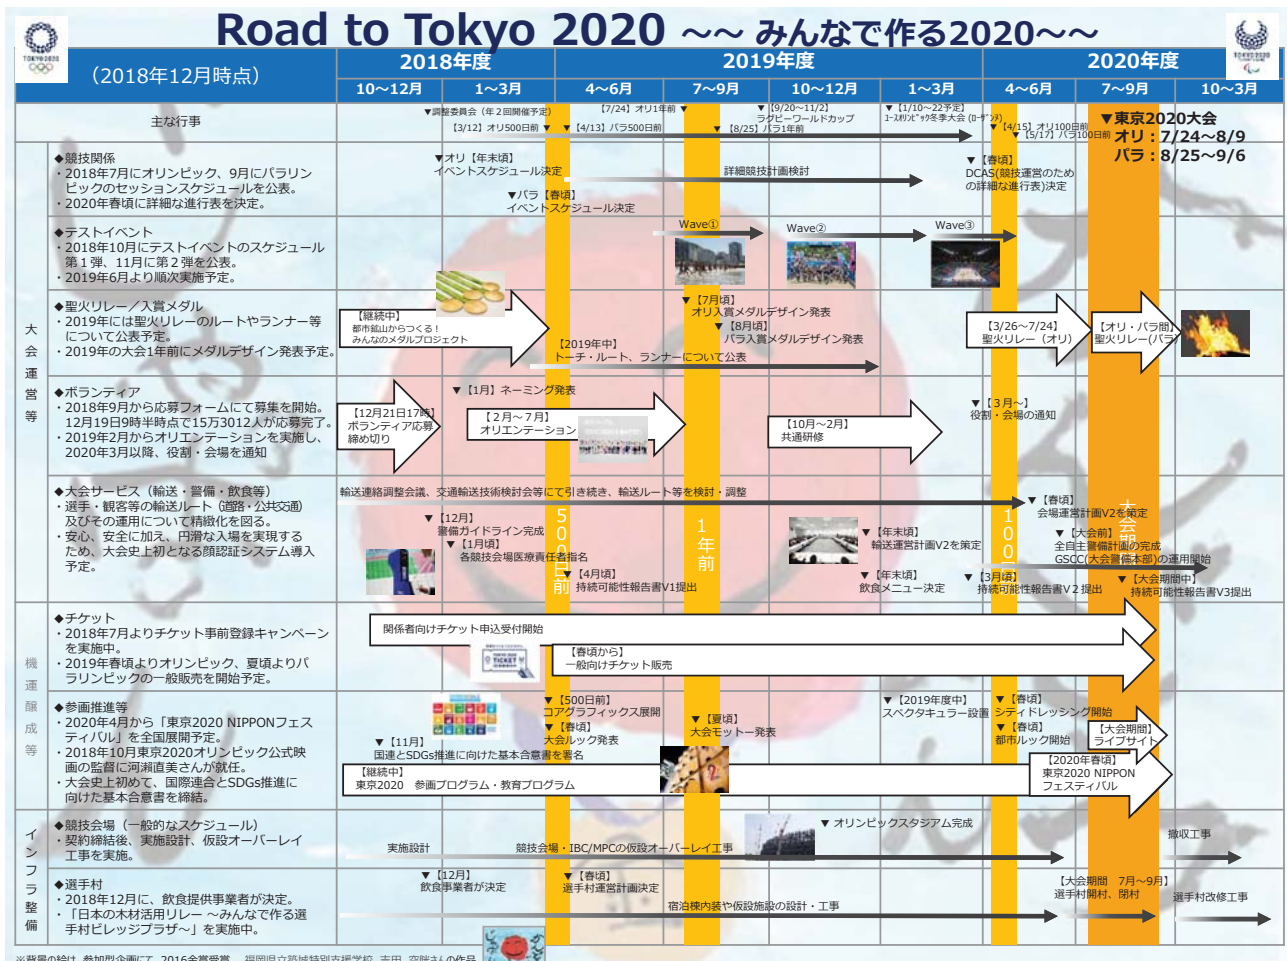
Road to Tokyo 2020 ～～ みんなで作る2020～～

TOKYO 2020

（2018年12月時点）

| | 2018年度 | | 2019年度 | | | | 2020年度 | | |
|---|---|---|---|---|---|---|---|---|---|
| | 10～12月 | 1～3月 | 4～6月 | 7～9月 | 10～12月 | 1～3月 | 4～6月 | 7～9月 | 10～3月 |

主な行事

▼調整委員会（年２回開催予定）
[3/12] オリ500日前 ▼
▼ [4/13] パラ500日前
[7/24] オリ1年前 ▼
▼ [9/20～11/2] ラグビーワールドカップ
▼ [8/25] パラ1年前
▼ [1/10～22予定] ユース冬季大会（ローザンヌ）
▼ [4/15] オリ100日前
▼ [5/17] パラ100日前
▼東京2020大会
オリ：7/24～8/9
パラ：8/25～9/6

大会運営等

◆競技関係
・2018年7月にオリンピック、9月にパラリンピックのセッションスケジュールを公表。
・2020年春頃に詳細な進行表を決定。

▼オリ［年末頃］イベントスケジュール決定
▼パラ［春頃］イベントスケジュール決定
詳細競技計画検討
▼［春頃］DCAS(競技運営のための詳細な進行表)決定

◆テストイベント
・2018年10月にテストイベントのスケジュール第１弾、11月に第２弾を公表。
・2019年6月より順次実施予定。

Wave①
Wave②
Wave③

◆聖火リレー／入賞メダル
・2019年には聖火リレーのルートやランナー等について公表予定。
・2019年の大会1年前にメダルデザイン発表予定。

【継続中】
都市鉱山からつくる！みんなのメダルプロジェクト
▼［7月頃］オリ入賞メダルデザイン発表
▼［8月頃］パラ入賞メダルデザイン発表
【2019年中】トーチ・ルート、ランナーについて公表
[3/26～7/24] 聖火リレー（オリ）
[オリ・パラ間] 聖火リレー(パラ)

◆ボランティア
・2018年9月から応募フォームにて募集を開始。12月19日9時半時点で15万3012人が応募完了。
・2019年2月からオリエンテーションを実施し、2020年3月以降、役割・会場を通知

▼［1月］ネーミング発表
【12月21日17時】ボランティア応募締め切り
【２月～７月】オリエンテーション
【10月～2月】共通研修
▼［３月～］役割・会場の通知

◆大会サービス（輸送・警備・飲食等）
・選手・観客等の輸送ルート（道路・公共交通）及びその運用について精緻化を図る。
・安心、安全に加え、円滑な入場を実現するため、大会史上初となる顔認証システム導入予定。

輸送連絡調整会議、交通輸送技術検討会等にて引き続き、輸送ルート等を検討・調整
▼［12月］警備ガイドライン完成
▼［1月頃］各競技会場医療責任者指名
▼［4月頃］持続可能性報告書V1提出
▼［年末頃］輸送運営計画V2を策定
▼［年末頃］飲食メニュー決定
▼［春頃］会場運営計画V2を策定
▼［大会前］全自主警備計画の完成
GSCC(大会警備本部)の運用開始
▼［3月頃］持続可能性報告書V２提出
▼［大会期間中］持続可能性報告書V3提出

500日前
1年前
100日前
大会期間

機運醸成等

◆チケット
・2018年7月よりチケット事前登録キャンペーンを実施中。
・2019年春頃よりオリンピック、夏頃よりパラリンピックの一般販売を開始予定。

関係者向けチケット申込受付開始
【春頃から】一般向けチケット販売

◆参画推進等
・2020年4月から「東京2020 NIPPONフェスティバル」を全国展開予定。
・2018年10月東京2020オリンピック公式映画の監督に河瀬直美さんが就任。
・大会史上初めて、国際連合とSDGs推進に向けた基本合意書を締結。

▼［11月］国連とSDGs推進に向けた基本合意書を署名
▼［500日前］コアグラフィックス展開
▼［春頃］大会ルック発表
▼［夏頃］大会モットー発表
▼［2019年度中］スペクタキュラー設置
▼［春頃］シティドレッシング開始
▼［春頃］都市ルック開始
【大会期間】ライブサイト
【継続中】東京2020 参画プログラム・教育プログラム
【2020年春頃】東京2020 NIPPONフェスティバル

インフラ整備

◆競技会場（一般的なスケジュール）
・契約締結後、実施設計、仮設オーバーレイ工事を実施。

実施設計
競技会場・IBC/MPCの仮設オーバーレイ工事
▼ オリンピックスタジアム完成
撤収工事

◆選手村
・2018年12月に、飲食提供事業者が決定。
・「日本の木材活用リレー ～みんなで作る選手村ビレッジプラザ～」を実施中。

▼［12月］飲食事業者が決定
▼［春頃］選手村運営計画決定
宿泊棟内装や仮設施設の設計・工事
【大会期間　7月～9月】選手村開村、閉村
選手村改修工事

※背景の絵は、参加型企画にて、2016金賞受賞　福岡県立筑紫特別支援学校　末田　空輝さんの作品